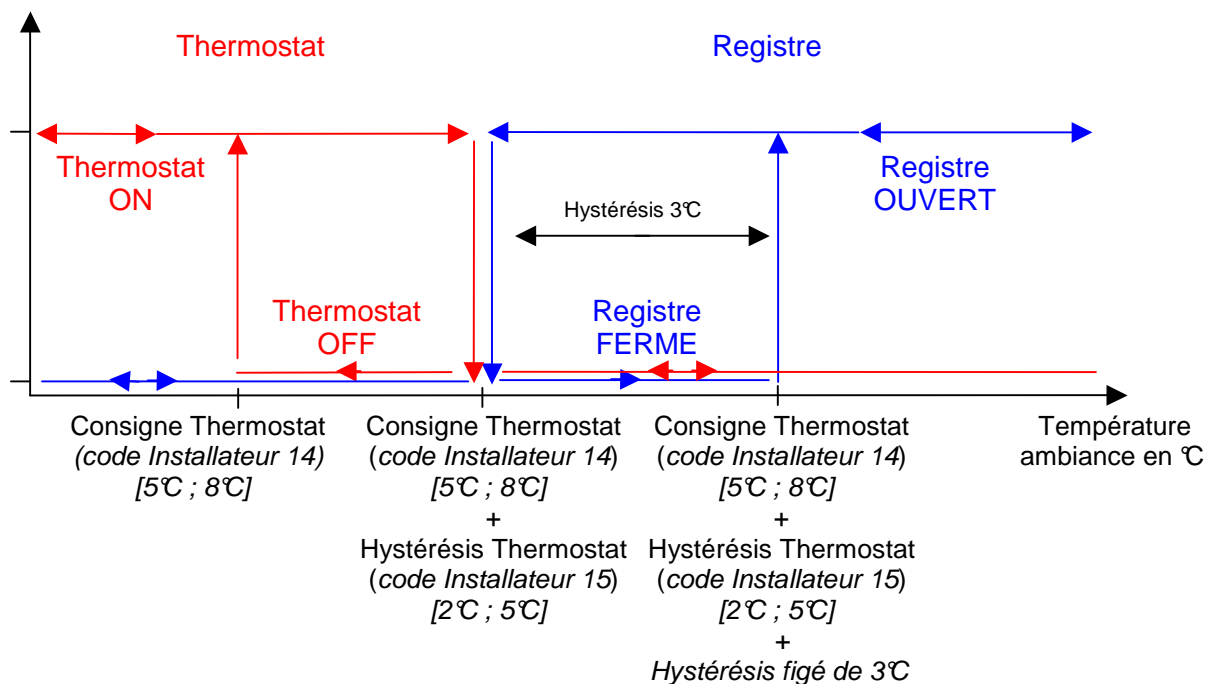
Thermostat

Registre

Thermostat ON

Registre OUVERT

Hystérésis 3℃

Thermostat OFF

Registre FERME

Consigne Thermostat *(code Installateur 14)* *[5℃ ; 8℃]*

Consigne Thermostat (*code Installateur 14*) *[5℃ ; 8℃]* + Hystérésis Thermostat (*code Installateur 15*) *[2℃ ; 5℃]*

Consigne Thermostat (*code Installateur 14*) *[5℃ ; 8℃]* + Hystérésis Thermostat (*code Installateur 15*) *[2℃ ; 5℃]* + *Hystérésis figé de 3℃*

Température ambiance en ℃